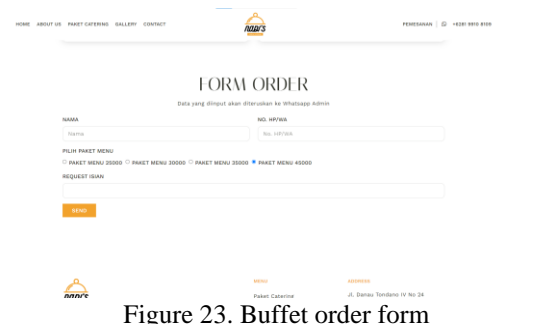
HOME ABOUT US PAKET CATERING GALLERY CONTACT

PEMESANAN | +6281 8810 8109

FORM ORDER

Data yang diinput akan diteruskan ke Whatsapp Admin

NAMA

Nama

NO. HP/WA

No. HP/WA

PILIH PAKET MENU

PAKET MENU 25000 PAKET MENU 30000 PAKET MENU 35000 PAKET MENU 45000

REQUEST ISIAN

SEND

MENU

Paket Catering

ADDRESS

Jl. Danau Tondano IV No 24

Figure 23. Buffet order form